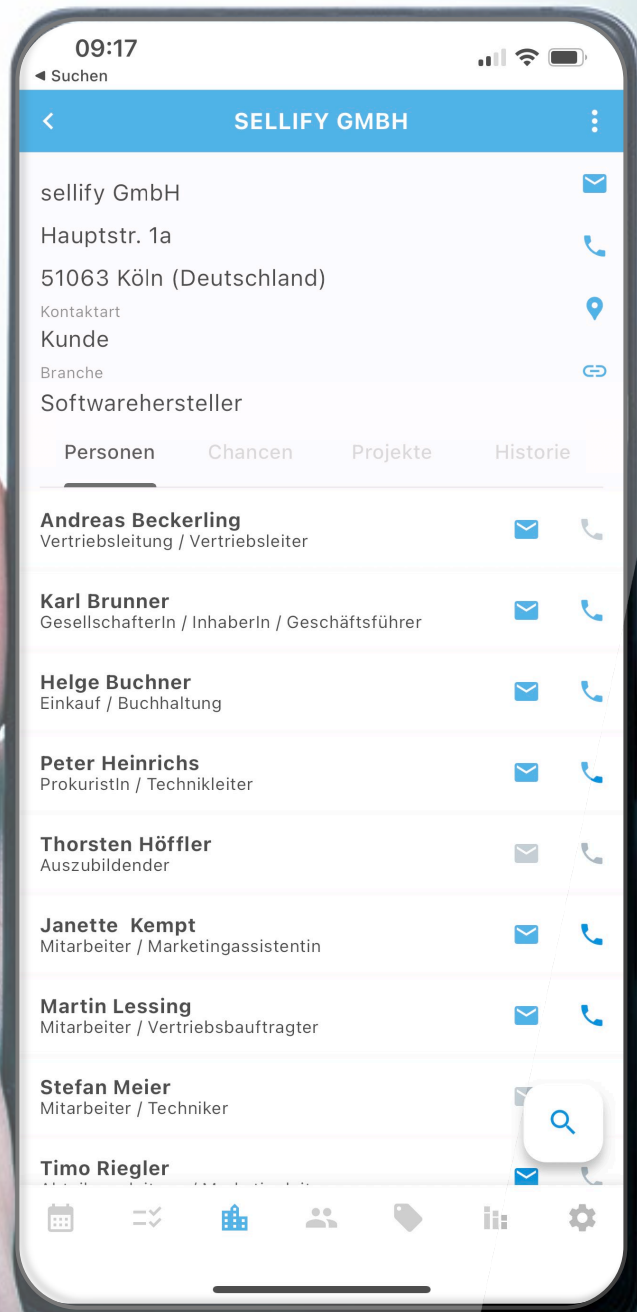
09:17
◂ Suchen

SELLIFY GMBH

sellify GmbH
Hauptstr. 1a
51063 Köln (Deutschland)
Kontaktart
Kunde
Branche
Softwarehersteller

Personen Chancen Projekte Historie

Andreas Beckerling
Vertriebsleitung / Vertriebsleiter

Karl Brunner
GesellschafterIn / InhaberIn / Geschäftsführer

Helge Buchner
Einkauf / Buchhaltung

Peter Heinrichs
ProkuristIn / Technikleiter

Thorsten Höffler
Auszubildender

Janette Kempt
Mitarbeiter / Marketingassistentin

Martin Lessing
Mitarbeiter / Vertriebsbauftragter

Stefan Meier
Mitarbeiter / Techniker

Timo Riegler
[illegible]